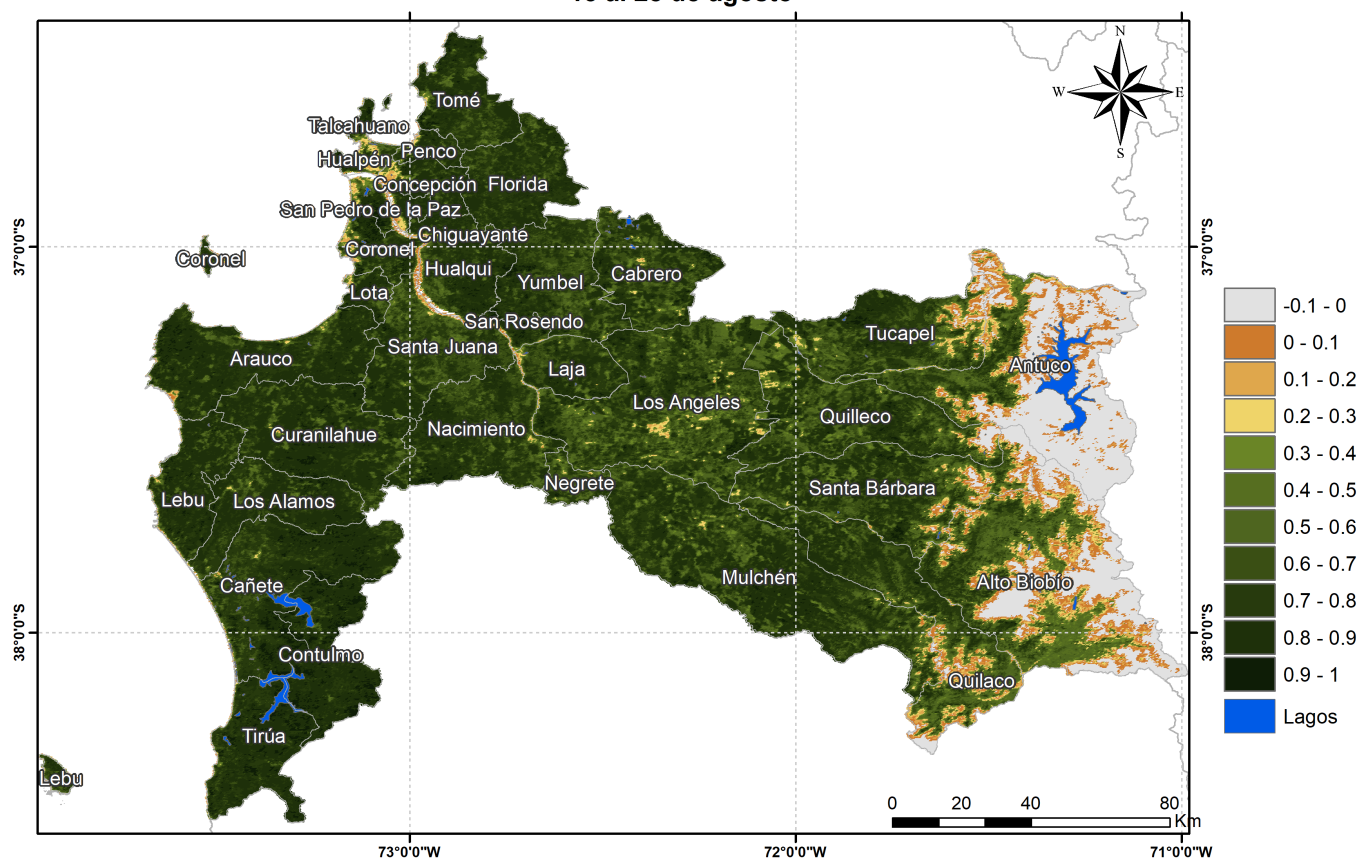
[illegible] al 26 de agosto

N
W
E
S

Tomé
Talcahuano
Hualpén
Penco
Concepción
Florida
San Pedro de la Paz
Chiguayante
Coronel
Coronel
Hualqui
Yumbel
Cabrero
Lota
San Rosendo
Santa Juana
Tucapel
Arauco
Laja
Antuco
Los Angeles
Quilleco
Curanilahue
Nacimiento
Negrete
Santa Bárbara
Lebu
Los Alamos
Cañete
Mulchén
Alto Biobío
Contulmo
Quilaco
Tirúa
Lebu

37°0'0"S
37°0'0"S
38°0'0"S
38°0'0"S
73°0'0"W
72°0'0"W
71°0'0"W

0 20 40 80
Km

| |
|---|
| -0.1 - 0 |
| 0 - 0.1 |
| 0.1 - 0.2 |
| 0.2 - 0.3 |
| 0.3 - 0.4 |
| 0.4 - 0.5 |
| 0.5 - 0.6 |
| 0.6 - 0.7 |
| 0.7 - 0.8 |
| 0.8 - 0.9 |
| 0.9 - 1 |
| Lagos |